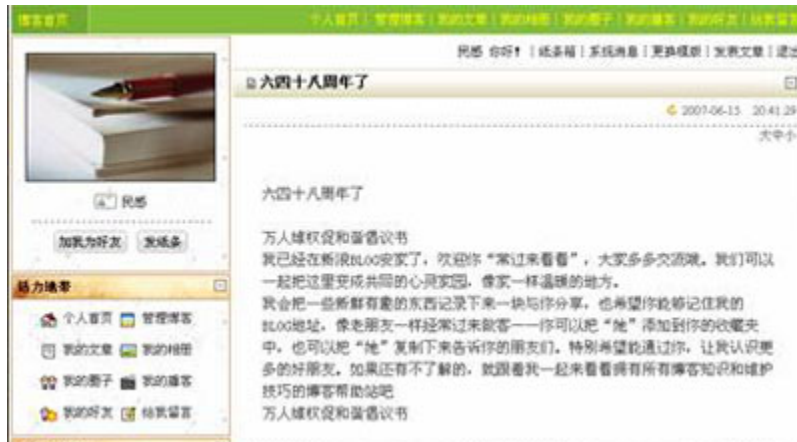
博客首页

个人首页 | 管理博客 | 我的文章 | 我的相册 | 我的圈子 | 我的播客 | 我的好友 | 给我留言

民感 你好！ | 纸条箱 | 系统消息 | 更换模板 | 发表文章 | 退出

六四十八周年了

2007-06-15 20:41:29

大中小

民感

加我为好友 发纸条

悬力博客

个人首页 管理博客

我的文章 我的相册

我的圈子 我的播客

我的好友 给我留言

六四十八周年了

万人维权促和普选议书
我已经在新浪BLOG安家了，欢迎你"常过来看看"，大家多多交流哦。我们可以一起把这里变成共同的心灵家园，像家一样温暖的地方。
我会把一些新鲜有趣的东西记录下来一块与你分享，也希望你能够记住我的BLOG地址，像老朋友一样经常过来做客——你可以把"她"添加到你的收藏夹中，也可以把"她"复制下来告诉你的朋友们。特别希望能通过你，让我认识更多的好朋友。如果还有不了解的，就跟着我一起来看看拥有所有博客知识和维护技巧的博客帮助站吧
万人维权促和普选议书